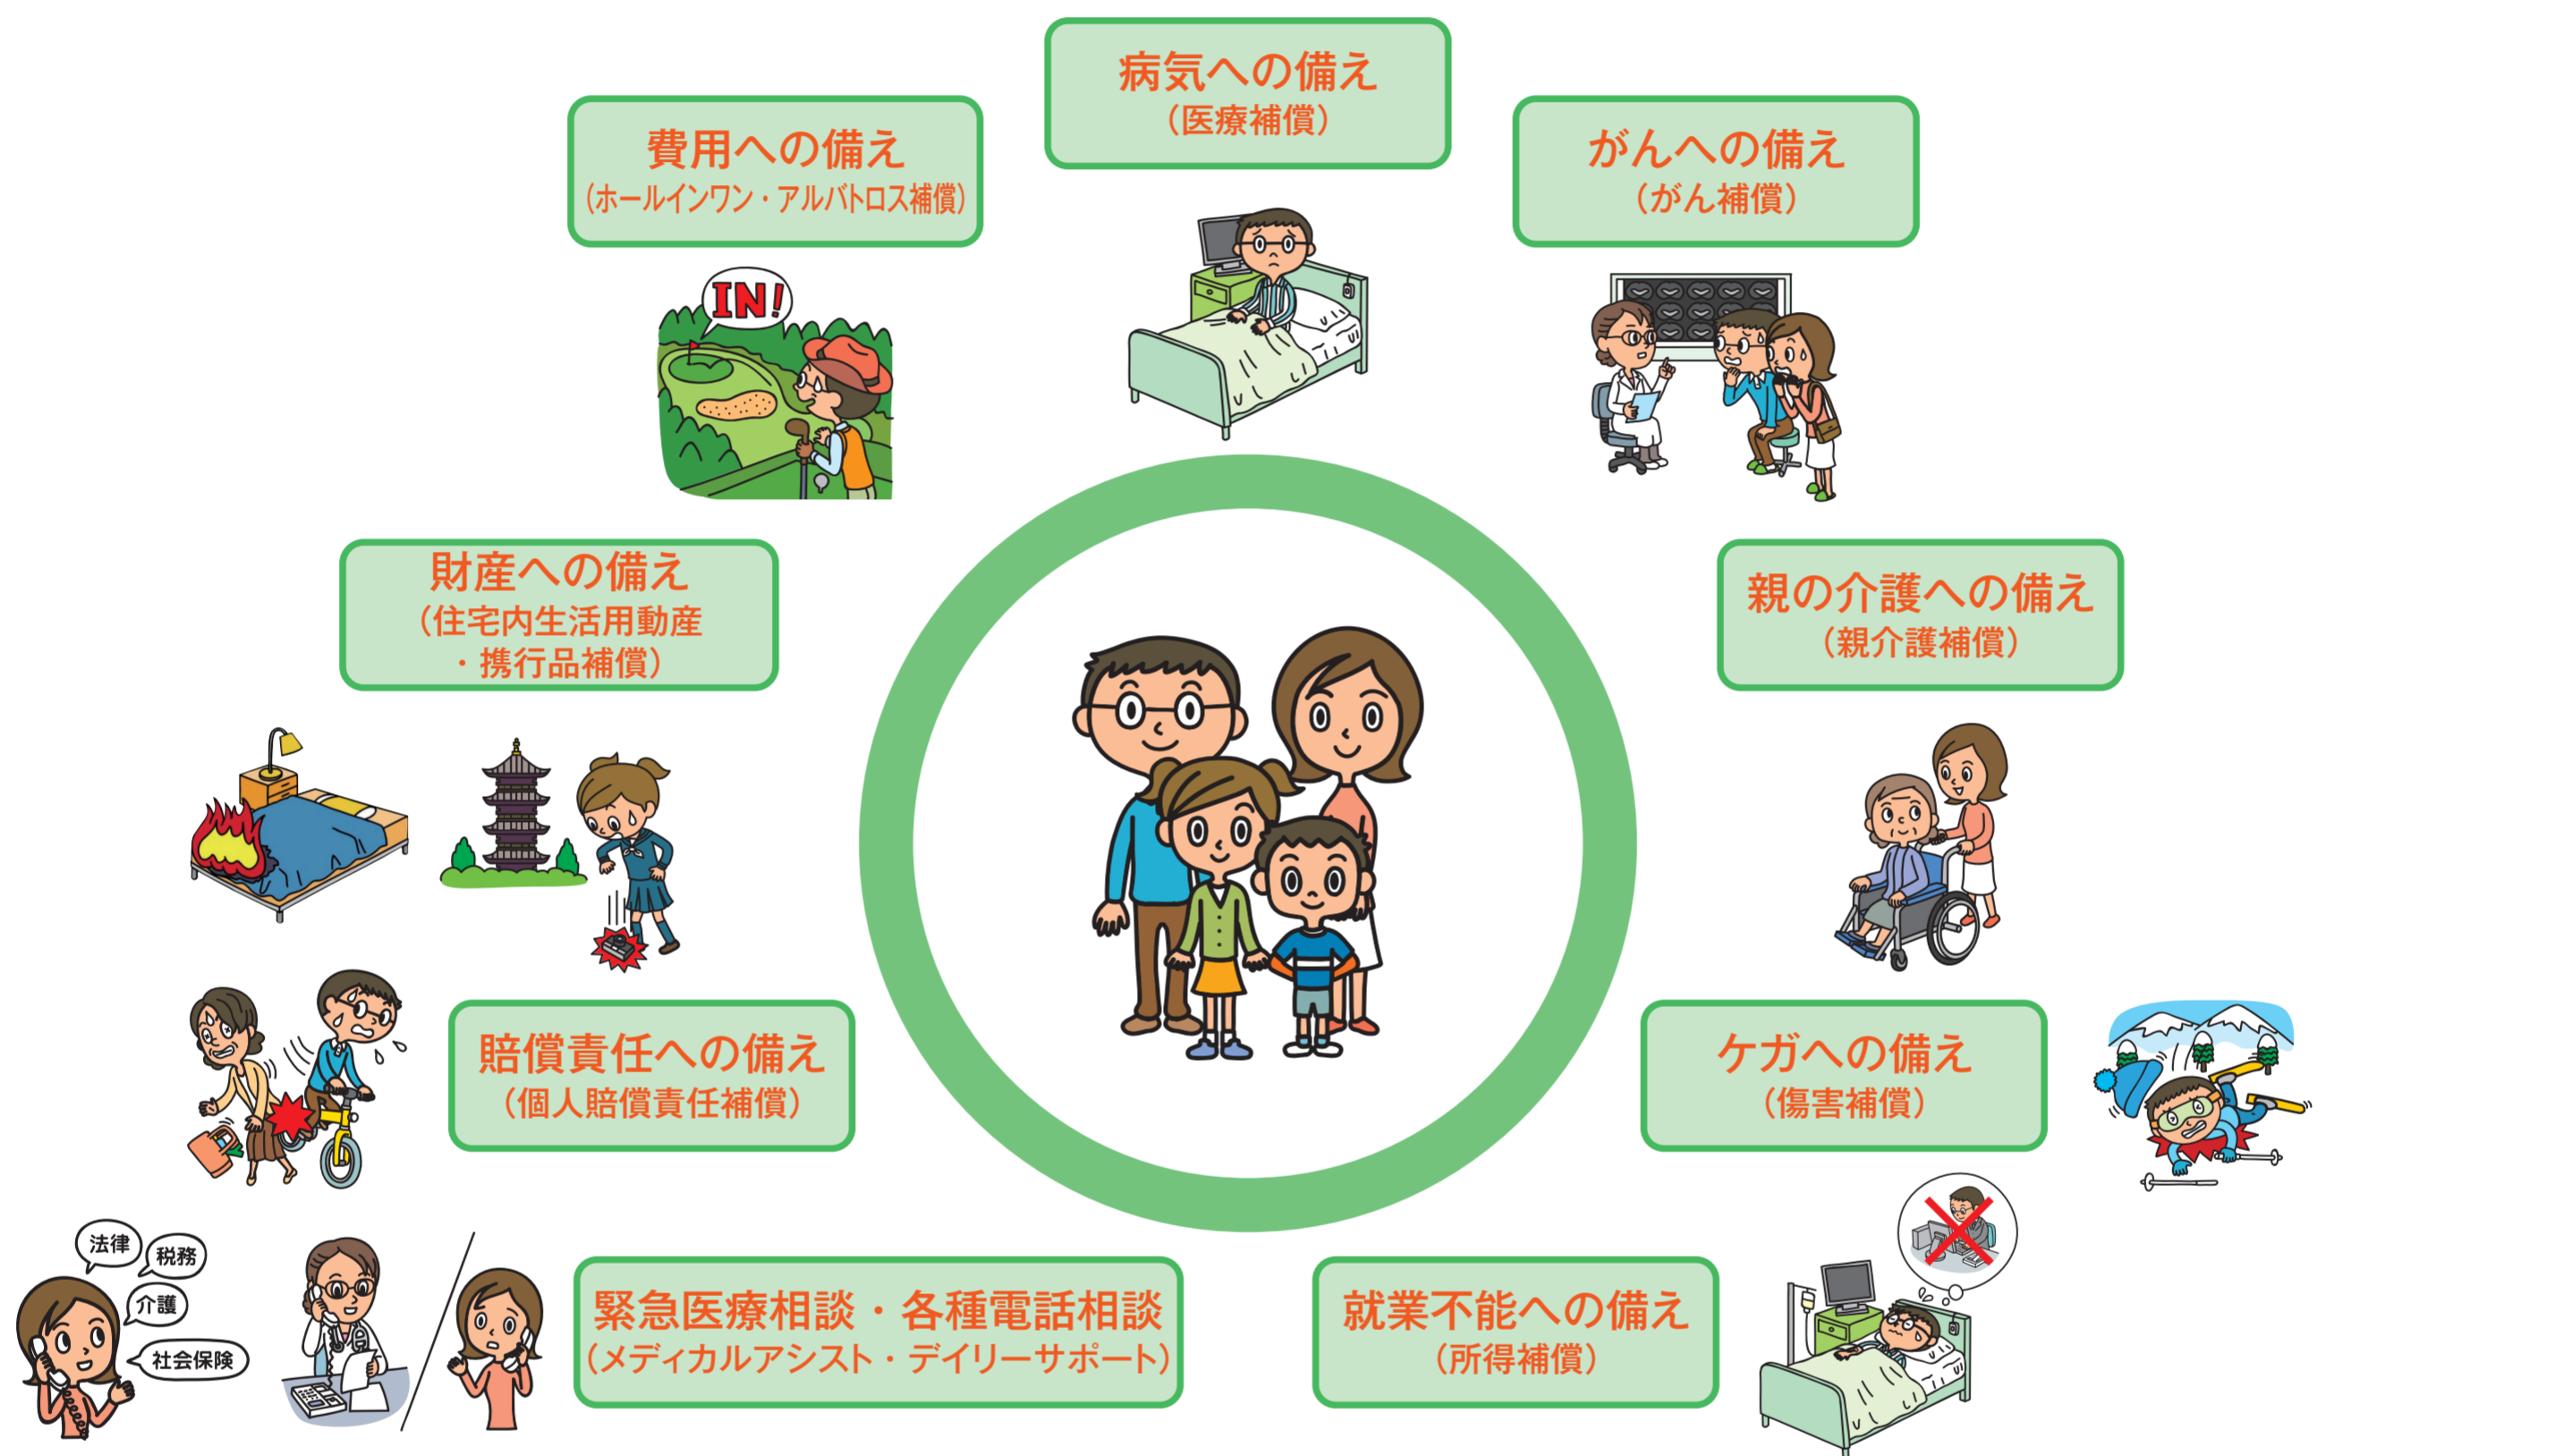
病気への備え
（医療補償）

費用への備え
（ホールインワン・アルバトロス補償）

がんへの備え
（がん補償）

IN!

財産への備え
（住宅内生活用動産・携行品補償）

親の介護への備え
（親介護補償）

賠償責任への備え
（個人賠償責任補償）

ケガへの備え
（傷害補償）

法律
税務
介護
社会保険

緊急医療相談・各種電話相談
（メディカルアシスト・デイリーサポート）

就業不能への備え
（所得補償）